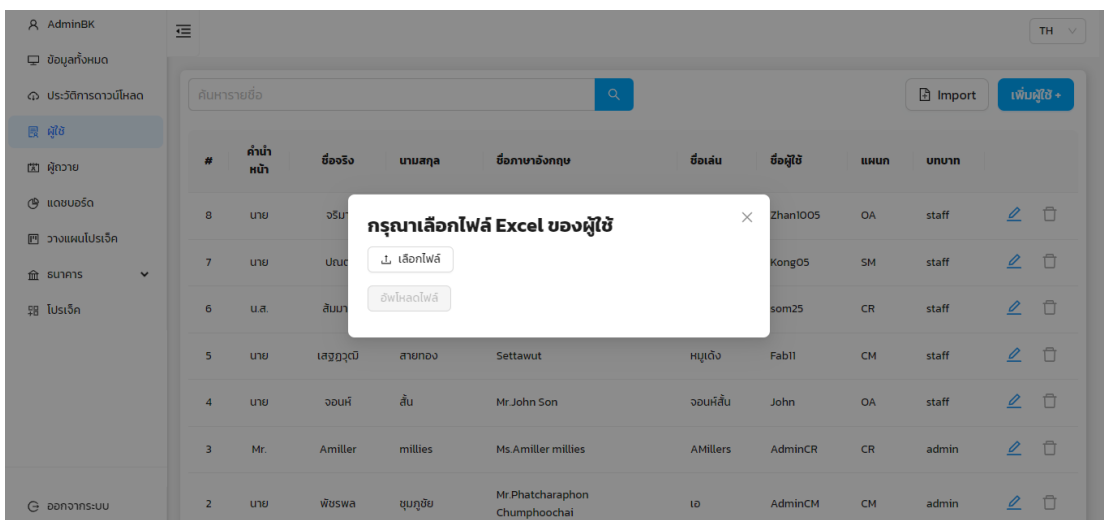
AdminBK
ข้อมูลทั้งหมด
ประวัติการดาวน์โหลด
ผู้ใช้
ผู้ถวาย
แดชบอร์ด
วางแผนโปรเจ็ค
ธนาคาร
โปรเจ็ค
ออกจากระบบ

TH

ค้นหารายชื่อ

Import
เพิ่มผู้ใช้ +

| # | คำนำหน้า | ชื่อจริง | นามสกุล | ชื่อภาษาอังกฤษ | ชื่อเล่น | ชื่อผู้ใช้ | แผนก | บทบาท |
|---|---|---|---|---|---|---|---|---|
| 8 | นาย | จริ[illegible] | | | | Zhan1005 | OA | staff |
| 7 | นาย | ปณ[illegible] | | | | Kong05 | SM | staff |
| 6 | น.ส. | สัมมา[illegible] | | | | som25 | CR | staff |
| 5 | นาย | เสฐฎวุฒิ | สายทอง | Settawut | หมูเด้ง | Fab11 | CM | staff |
| 4 | นาย | จอนห์ | สั้น | Mr.John Son | จอนห์สั้น | John | OA | staff |
| 3 | Mr. | Amiller | millies | Ms.Amiller millies | AMillers | AdminCR | CR | admin |
| 2 | นาย | พัชรพล | ชุมภูชัย | Mr.Phatcharaphon Chumphoochai | เอ | AdminCM | CM | admin |

กรุณาเลือกไฟล์ Excel ของผู้ใช้
เลือกไฟล์
อัพโหลดไฟล์